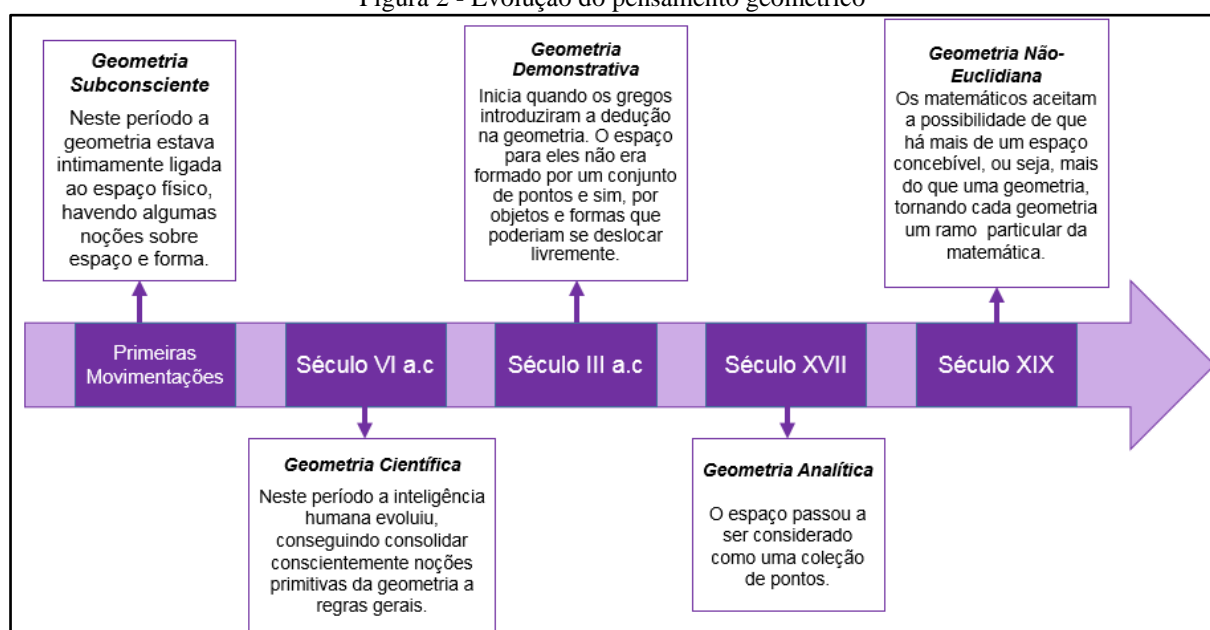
Figura 2 - Evolução do pensamento geométrico

**Geometria Subconsciente**
Neste período a geometria estava intimamente ligada ao espaço físico, havendo algumas noções sobre espaço e forma.

**Geometria Demonstrativa**
Inicia quando os gregos introduziram a dedução na geometria. O espaço para eles não era formado por um conjunto de pontos e sim, por objetos e formas que poderiam se deslocar livremente.

**Geometria Não-Euclidiana**
Os matemáticos aceitam a possibilidade de que há mais de um espaço concebível, ou seja, mais do que uma geometria, tornando cada geometria um ramo particular da matemática.

Primeiras Movimentações

Século VI a.c

Século III a.c

Século XVII

Século XIX

**Geometria Científica**
Neste período a inteligência humana evoluiu, conseguindo consolidar conscientemente noções primitivas da geometria a regras gerais.

**Geometria Analítica**
O espaço passou a ser considerado como uma coleção de pontos.